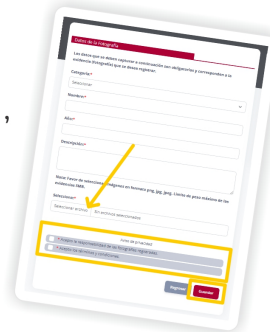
Datos de la fotografía

Los datos que se deben capturar a continuación son obligatorios y corresponden a la evidencia fotográfica que se desea registrar.

Categoría*

Seleccionar

Nombre*

Año*

Descripción*

Notar: Favor de seleccionar imágenes en formato png, jpg, jpeg. Límite de peso máximo de las evidencias 5MB.

Seleccionar*

Seleccionar archivo Sin archivos seleccionados

Aviso de privacidad

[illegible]

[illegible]

Regresar Guardar